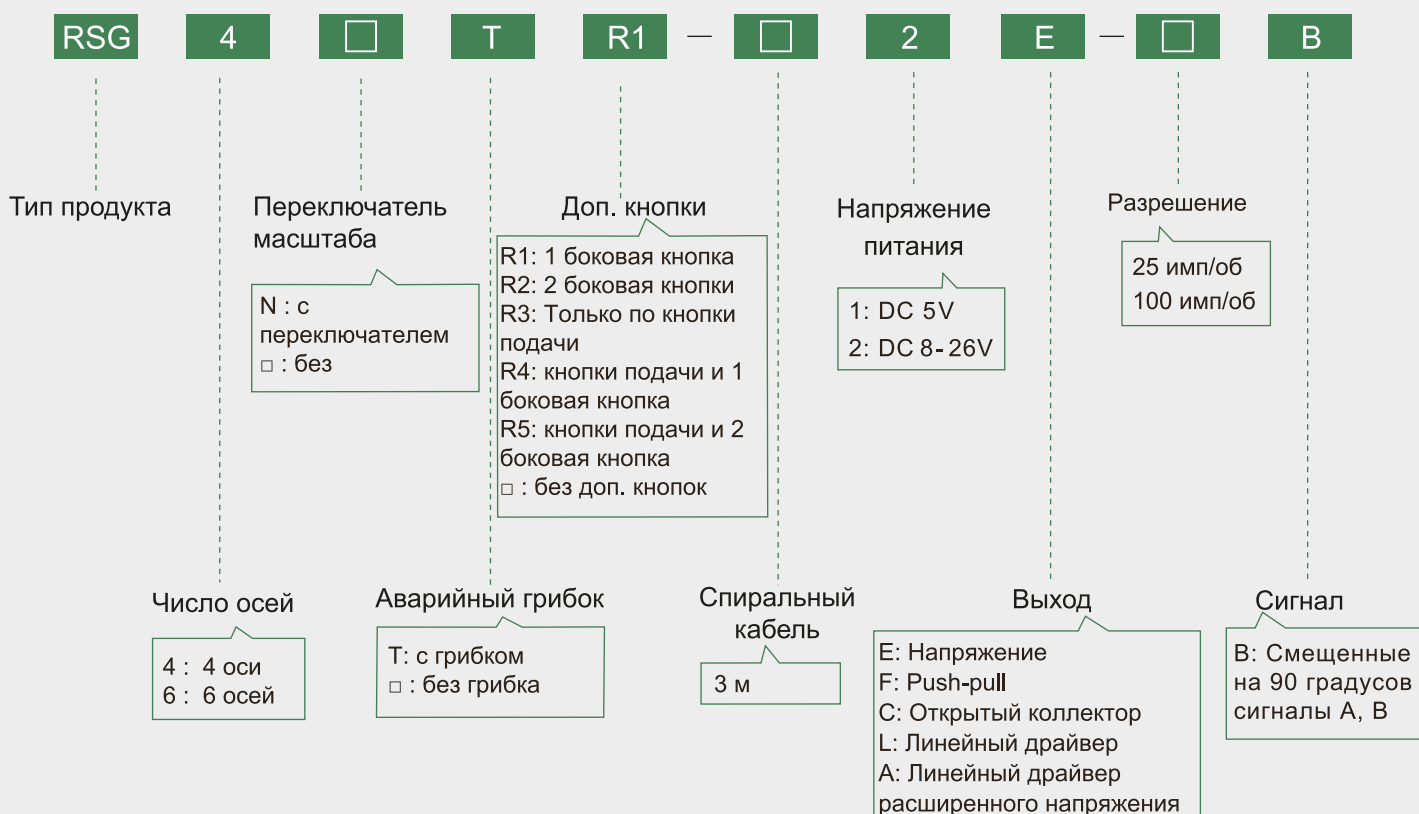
RSG 4 □ T R1 — □ 2 E — □ B

Тип продукта

Переключатель масштаба

N : с переключателем
□ : без

Доп. кнопки

R1: 1 боковая кнопка
R2: 2 боковая кнопки
R3: Только по кнопки подачи
R4: кнопки подачи и 1 боковая кнопка
R5: кнопки подачи и 2 боковая кнопка
□ : без доп. кнопок

Напряжение питания

1: DC 5V
2: DC 8-26V

Разрешение

25 имп/об
100 имп/об

Число осей

4 : 4 оси
6 : 6 осей

Аварийный грибок

T: с грибком
□ : без грибка

Спиральный кабель

3 м

Выход

E: Напряжение
F: Push-pull
C: Открытый коллектор
L: Линейный драйвер
A: Линейный драйвер расширенного напряжения

Сигнал

B: Смещенные на 90 градусов сигналы A, B